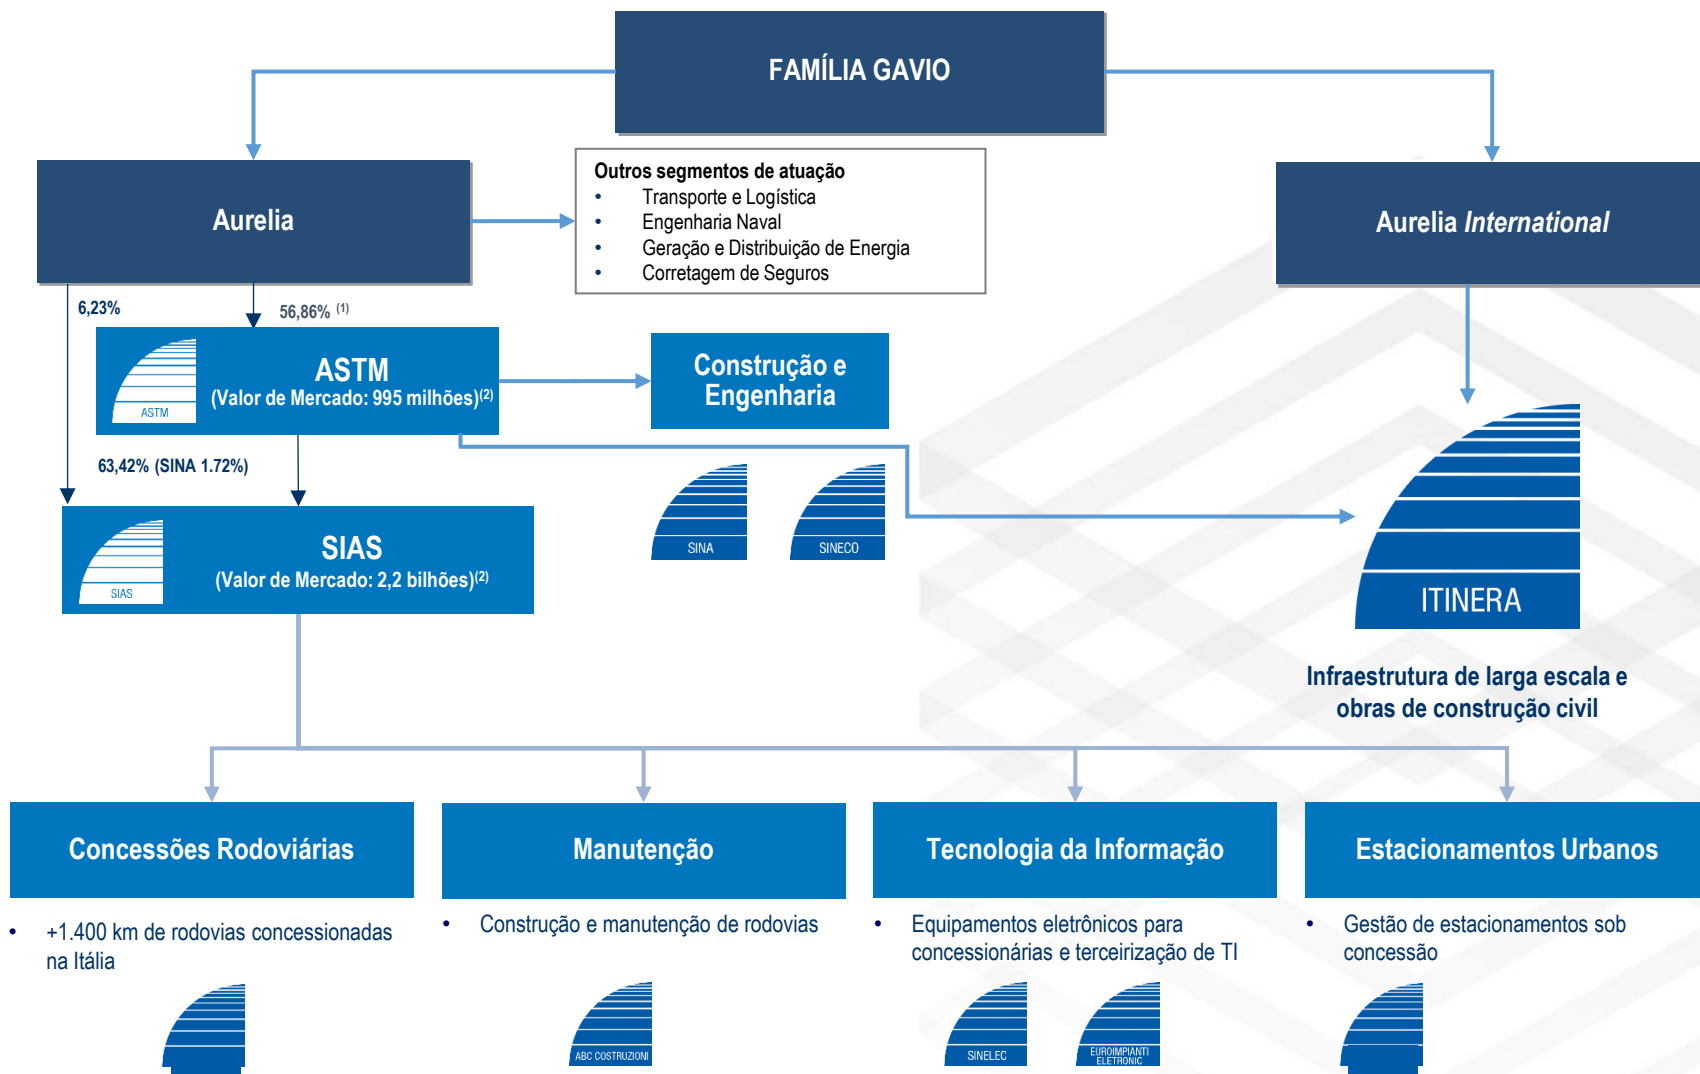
FAMÍLIA GAVIO

Aurelia

Outros segmentos de atuação
• Transporte e Logística
• Engenharia Naval
• Geração e Distribuição de Energia
• Corretagem de Seguros

Aurelia *International*

6,23%

56,86% (1)

ASTM

ASTM
(Valor de Mercado: 995 milhões)(2)

Construção e Engenharia

63,42% (SINA 1.72%)

SIAS

SIAS
(Valor de Mercado: 2,2 bilhões)(2)

SINA

SINECO

ITINERA

Infraestrutura de larga escala e obras de construção civil

Concessões Rodoviárias

• +1.400 km de rodovias concessionadas na Itália

Manutenção

• Construção e manutenção de rodovias

ABC COSTRUZIONI

Tecnologia da Informação

• Equipamentos eletrônicos para concessionárias e terceirização de TI

SINELEC

EUROIMPIANTI ELETRONIC

Estacionamentos Urbanos

• Gestão de estacionamentos sob concessão